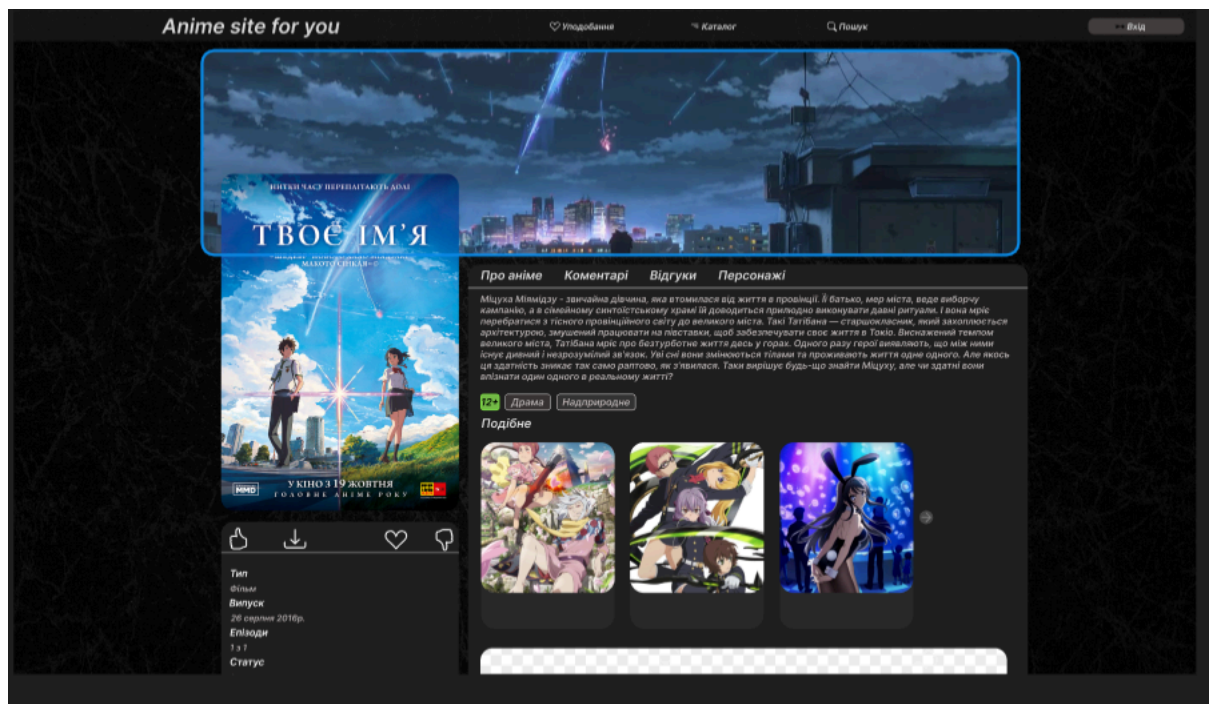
Anime site for you

Уподобання

Каталог

Пошук

Вхід

НИТКИ ЧАСУ ПЕРЕПЛІТАЮТЬ ДОЛІ

ТВОЄ ІМ'Я

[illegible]

МАКОТО СІНКАЙ

У КІНО З 19 ЖОВТНЯ

ГОЛОВНЕ АНІМЕ РОКУ

MMD

Про аніме Коментарі Відгуки Персонажі

Міцуха Міяміцу - звичайна дівчина, яка втомилася від життя в провінції. Її батько, мер міста, веде виборчу кампанію, а в сімейному синтоїстському храмі їй доводиться прилюдно виконувати давні ритуали. І вона мріє перебратися з тісного провінційного світу до великого міста. Такі Татібана — старшокласник, який захоплюється архітектурою, змушений працювати на півставки, щоб забезпечувати своє життя в Токіо. Виснажений темпом великого міста, Татібана мріє про безтурботне життя десь у горах. Одного разу герої виявляють, що між ними існує дивний і незрозумілий зв'язок. Уві сні вони змінюються тілами та проживають життя одне одного. Але якось ця здатність зникає так само раптово, як з'явилася. Таки вирішує будь-що знайти Міцуху, але чи здатні вони впізнати один одного в реальному житті?

12+ Драма Надприродне

Подібне

Тип

Фільм

Випуск

26 серпня 2016р.

Епізоди

1 з 1

Статус